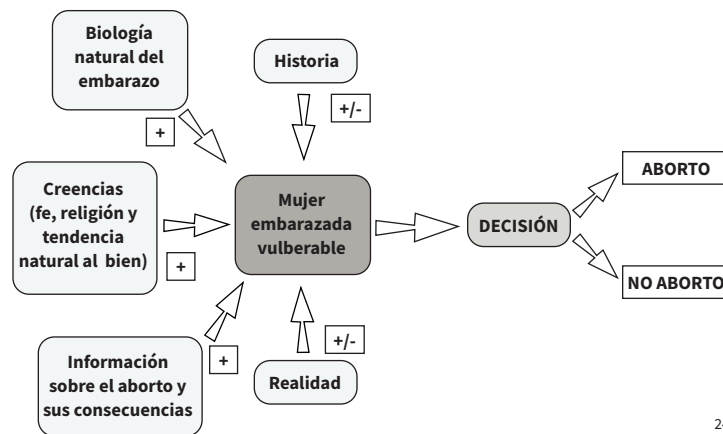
Biología natural del embarazo

+

Historia

+/-

Creencias (fe, religión y tendencia natural al bien)

+

Mujer embarazada vulberable

DECISIÓN

ABORTO

NO ABORTO

Información sobre el aborto y sus consecuencias

+

+/-

Realidad

24